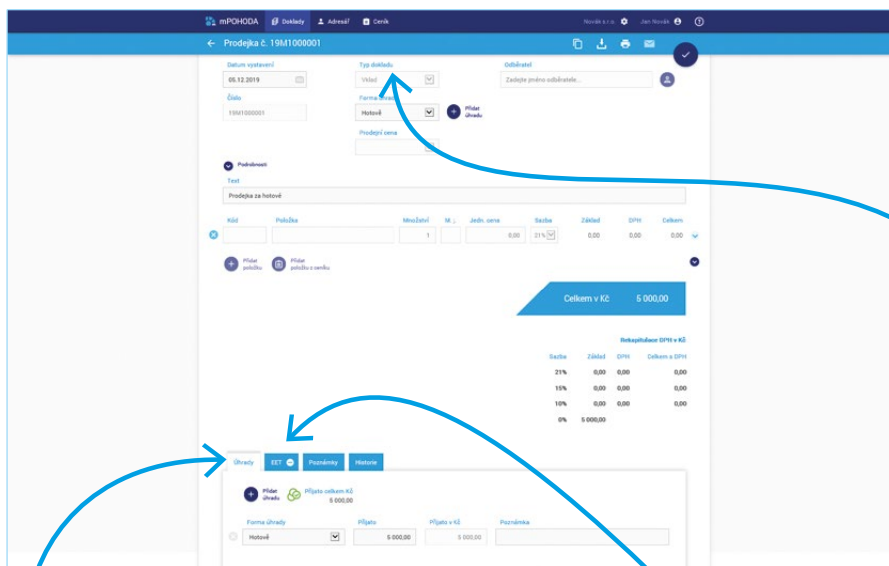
mPOHODA Doklady Adresář Ceník Novák s.r.o. Jan Novák

← Prodejka č. 19M1000001

Datum vystavení
05.12.2019

Typ dokladu
Vklad

Odběratel
Zadejte jméno odběratele...

Číslo
19M1000001

Forma úhrady
Hotově

Přidat úhradu

Prodejní cena

Podrobnosti

Text
Prodejka za hotové

| Kód | Položka | Množství | MJ | Jedn. cena | Sazba | Základ | DPH | Celkem |
|---|---|---|---|---|---|---|---|---|
| | | 1 | | 0,00 | 21% | 0,00 | 0,00 | 0,00 |

Přidat položku
Přidat položku z ceníku

Celkem v Kč 5 000,00

Rekapitulace DPH v Kč

| Sazba | Základ | DPH | Celkem s DPH |
|---|---|---|---|
| 21% | 0,00 | 0,00 | 0,00 |
| 15% | 0,00 | 0,00 | 0,00 |
| 10% | 0,00 | 0,00 | 0,00 |
| 0% | 5 000,00 | | |

Úhrady EET Poznámky Historie

Přidat úhradu
Přijato celkem Kč
5 000,00

| Forma úhrady | Přijato | Přijato v Kč | Poznámka |
|---|---|---|---|
| Hotově | 5 000,00 | 5 000,00 | |